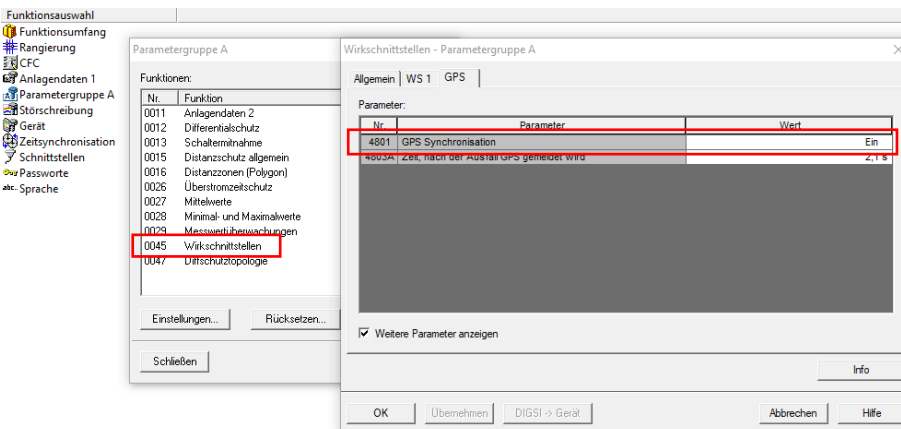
Funktionsauswahl

Funktionsumfang
Rangierung
CFC
Anlagendaten 1
Parametergruppe A
Störschreibung
Gerät
Zeitsynchronisation
Schnittstellen
Passworte
Sprache

Parametergruppe A

Funktionen:

| Nr. | Funktion |
|---|---|
| 0011 | Anlagendaten 2 |
| 0012 | Differentialschutz |
| 0013 | Schaltermitnahme |
| 0015 | Distanzschutz allgemein |
| 0016 | Distanzzonen (Polygon) |
| 0026 | Überstromzeitschutz |
| 0027 | Mittelwerte |
| 0028 | Minimal- und Maximalwerte |
| 0029 | Messwertüberwachungen |
| 0045 | Wirkschnittstellen |
| 0047 | Diffschutztopologie |

Einstellungen...
Rücksetzen...
Schließen

Wirkschnittstellen - Parametergruppe A

Allgemein | WS 1 | GPS

Parameter:

| Nr. | Parameter | Wert |
|---|---|---|
| 4801 | GPS Synchronisation | Ein |
| 4803A | Zeit, nach der Ausfall GPS gemeldet wird | 2,1 s |

Weitere Parameter anzeigen

Info

OK
Übernehmen
DIGSI -> Gerät
Abbrechen
Hilfe